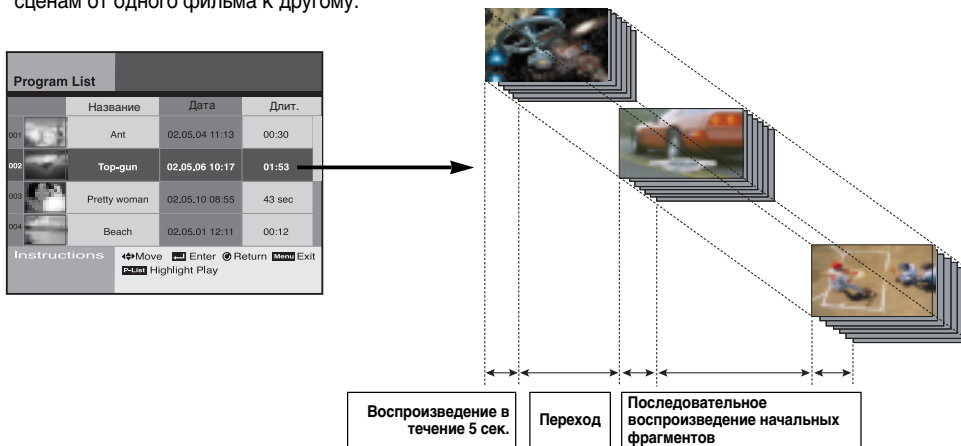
сценам от одного фильма к другому.

Program List

| | Название | Дата | Длит. |
|---|---|---|---|
| 001 | Ant | 02.05.04 11:13 | 00:30 |
| 002 | Top-gun | 02.05.06 10:17 | 01:53 |
| 003 | Pretty woman | 02.05.10 08:55 | 43 sec |
| 004 | Beach | 02.05.01 12:11 | 00:12 |

Instructions ◆Move Enter Return Menu Exit
P-List Highlight Play

Воспроизведение в течение 5 сек.

Переход

Последовательное воспроизведение начальных фрагментов